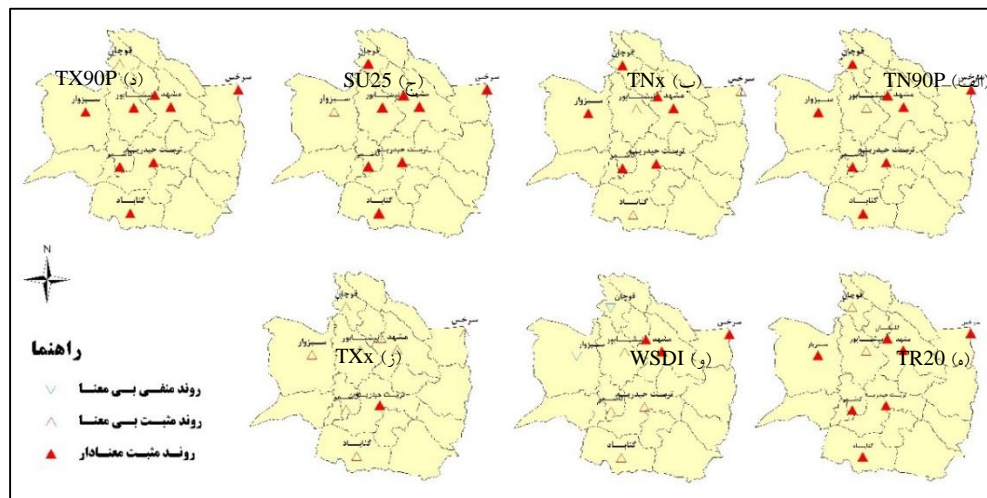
TX90P (د)
قوچان
سرخس
مشهد
نیشابور
سبزوار
تربت حیدریه
گناباد

SU25 (ج)
قوچان
سرخس
مشهد
نیشابور
سبزوار
تربت حیدریه
گناباد

TNx (ب)
قوچان
سرخس
مشهد
نیشابور
سبزوار
تربت حیدریه
گناباد

TN90P (الف)
قوچان
سرخس
مشهد
نیشابور
سبزوار
تربت حیدریه
گناباد

N

راهنما
روند منفی بی معنا
روند مثبت بی معنا
روند مثبت معنادار

TXx (ز)
قوچان
سرخس
مشهد
نیشابور
سبزوار
تربت حیدریه
گناباد

WSDI (و)
قوچان
سرخس
مشهد
نیشابور
سبزوار
تربت حیدریه
گناباد

TR20 (ه)
قوچان
سرخس
گلمکان
مشهد
نیشابور
سبزوار
تربت حیدریه
کاشمر
گناباد